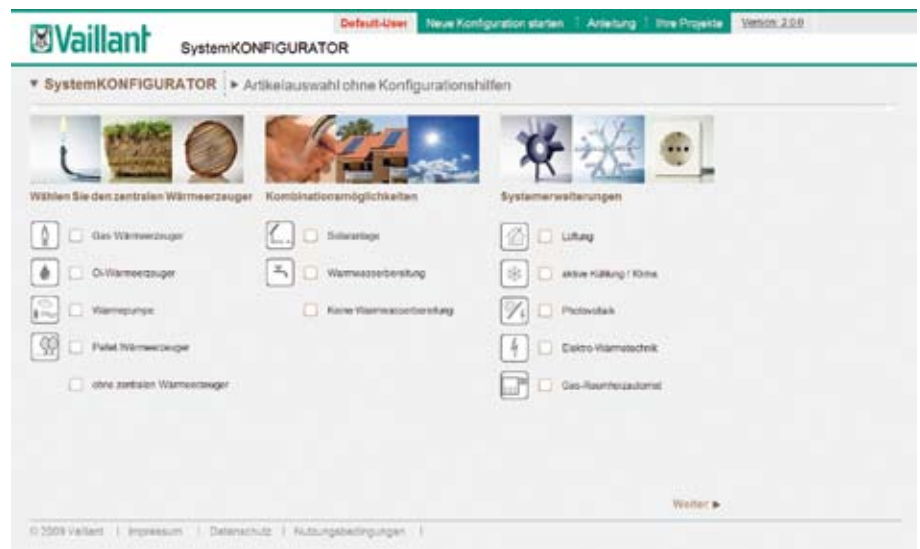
Vaillant SystemKONFIGURATOR

Default-User | Neue Konfiguration starten | Anleitung | Ihre Projekte | Version: 2.0.0

▼ SystemKONFIGURATOR | ► Artikelauswahl ohne Konfigurationshilfen

Wählen Sie den zentralen Wärmeerzeuger

Gas-Wärmeerzeuger

Öl-Wärmeerzeuger

Wärmepumpe

Pellet Wärmeerzeuger

ohne zentralen Wärmeerzeuger

Kombinationsmöglichkeiten

Solaranlage

Warmwasserbereitung

Keine Warmwasserbereitung

Systemerweiterungen

Lüftung

aktive Kühlung / Klima

Photovoltaik

Elektro-Wärmetechnik

Gas-Raumheizautomat

Weiter ►

© 2009 Vaillant | Impressum | Datenschutz | Nutzungsbedingungen |